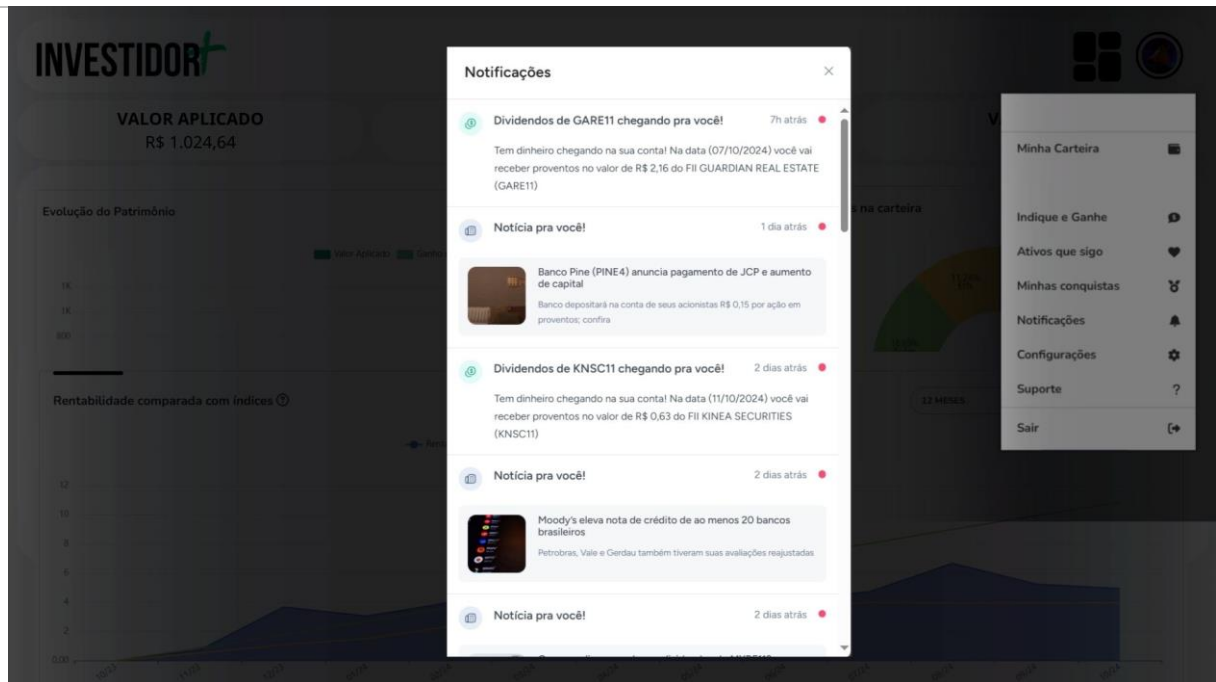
INVESTIDOR+

VALOR APLICADO
R$ 1.024,64

Evolução do Patrimônio

Valor Aplicado

Rentabilidade comparada com índices ⓘ

12 MESES

Notificações ×

Dividendos de GARE11 chegando pra você! 7h atrás

Tem dinheiro chegando na sua conta! Na data (07/10/2024) você vai receber proventos no valor de R$ 2,16 do FII GUARDIAN REAL ESTATE (GARE11)

Notícia pra você! 1 dia atrás

Banco Pine (PINE4) anuncia pagamento de JCP e aumento de capital

Banco depositará na conta de seus acionistas R$ 0,15 por ação em proventos; confira

Dividendos de KNSC11 chegando pra você! 2 dias atrás

Tem dinheiro chegando na sua conta! Na data (11/10/2024) você vai receber proventos no valor de R$ 0,63 do FII KINEA SECURITIES (KNSC11)

Notícia pra você! 2 dias atrás

Moody's eleva nota de crédito de ao menos 20 bancos brasileiros

Petrobras, Vale e Gerdau também tiveram suas avaliações reajustadas

Notícia pra você! 2 dias atrás

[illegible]

Minha Carteira
Indique e Ganhe
Ativos que sigo
Minhas conquistas
Notificações
Configurações
Suporte ?
Sair